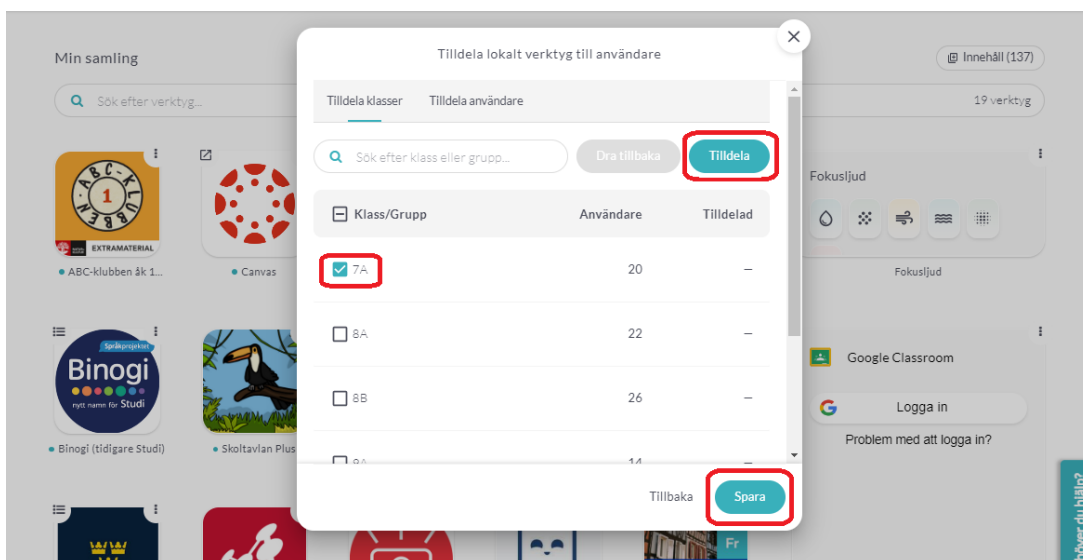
Min samling

Sök efter verktyg...

Innehåll (137)

19 verktyg

ABC-KLUBBEN 1

EXTRAMATERIAL

ABC-klubben åk 1...

Canvas

Fokusljud

Fokusljud

Språkprojektet
Binogi
nytt namn för Studi

Binogi (tidigare Studi)

Skoltavlan Plus

Google Classroom

Logga in

Problem med att logga in?

Fr

Tilldela lokalt verktyg till användare

Tilldela klasser

Tilldela användare

Sök efter klass eller grupp...

Dra tillbaka

Tilldela

| Klass/Grupp | Användare | Tilldelad |
|---|---|---|
| 7A | 20 | – |
| 8A | 22 | – |
| 8B | 26 | – |
| 9A | 14 | – |

Tillbaka

Spara

Söker du hjälp?